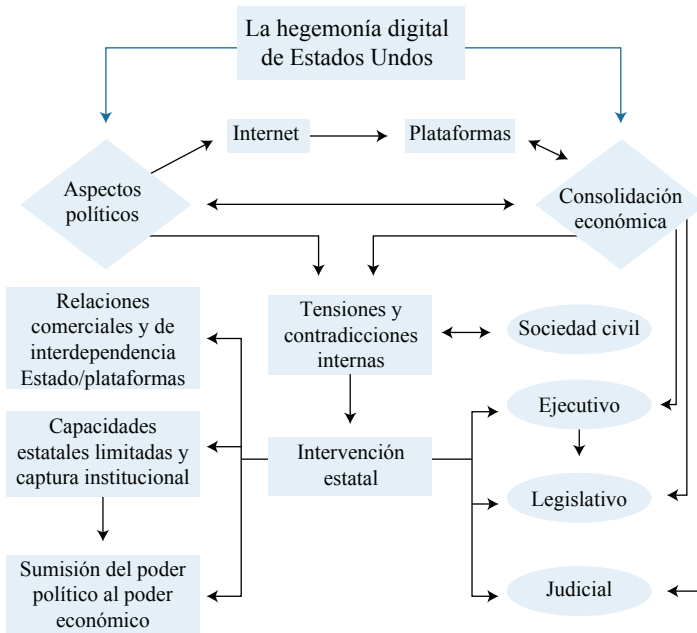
La hegemonía digital de Estados Undos

Internet

Plataformas

Aspectos políticos

Consolidación económica

Relaciones comerciales y de interdependencia Estado/plataformas

Tensiones y contradicciones internas

Sociedad civil

Ejecutivo

Capacidades estatales limitadas y captura institucional

Intervención estatal

Legislativo

Sumisión del poder político al poder económico

Judicial